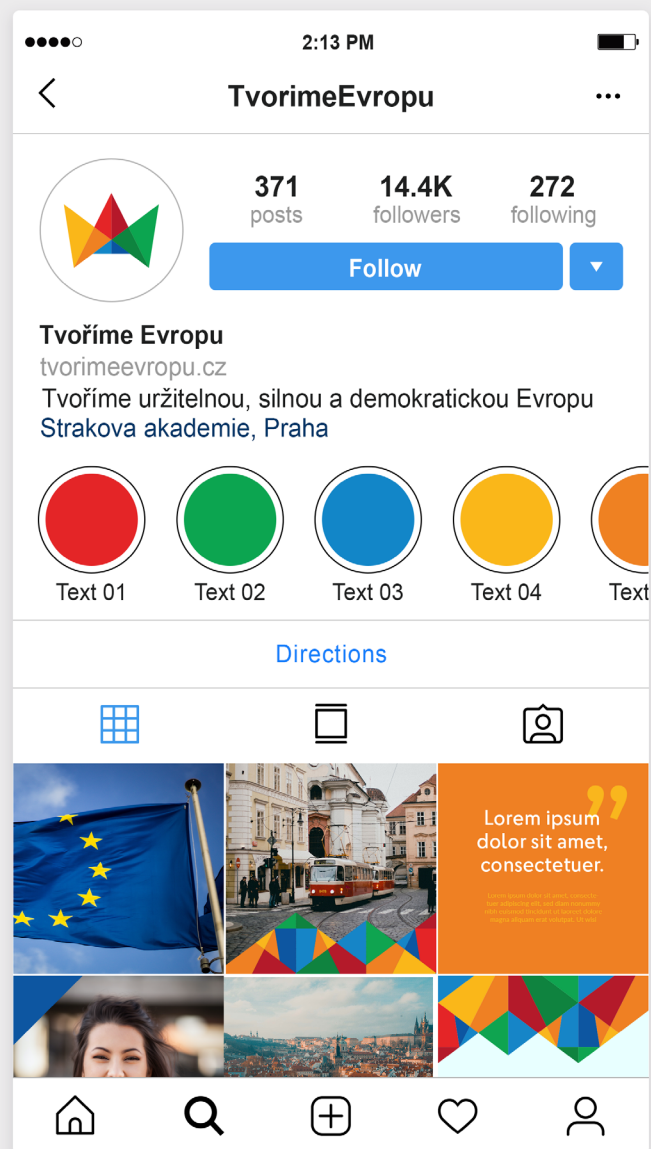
2:13 PM

TvorimeEvropu

371
posts

14.4K
followers

272
following

Follow

Tvoříme Evropu
tvorimeevropu.cz
Tvoříme uržitelnou, silnou a demokratickou Evropu
Strakova akademie, Praha

Text 01
Text 02
Text 03
Text 04
Text

Directions

Lorem ipsum dolor sit amet, consectetuer.

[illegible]